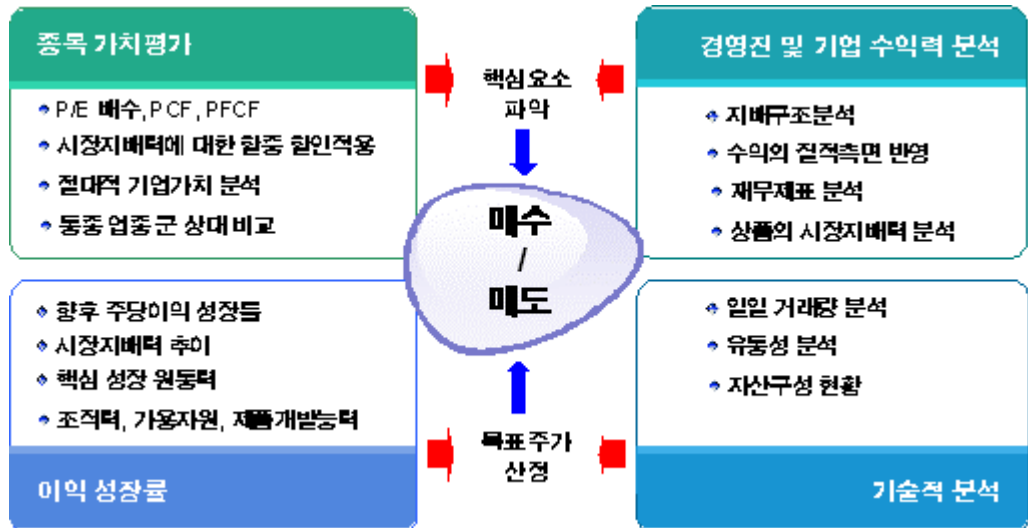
종목 가치평가

P/E 배수, PCF, PFCF
시장지배력에 대한 할증 할인적용
절대적 기업가치 분석
동종 업종군 상대비교

핵심요소 파악

경영진 및 기업 수익력 분석

지배구조분석
수익의 질적측면 반영
재무제표 분석
상품의 시장지배력 분석

매수 / 매도

향후 주당이익 성장률
시장지배력 추이
핵심 성장 원동력
조직력, 가용자원, 제품개발능력

목표주가 산정

일일 거래량 분석
유동성 분석
자산구성 현황

이익 성장률

기술적 분석